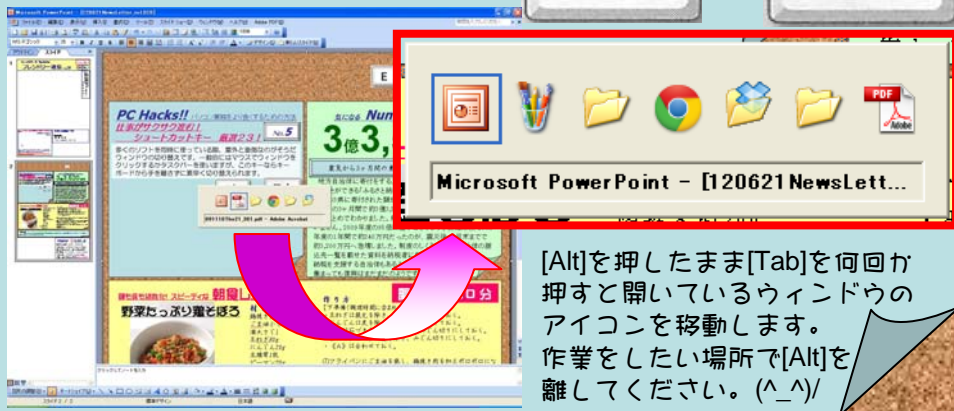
Microsoft PowerPoint - [120621NewsLett...

PC Hacks!!

仕事がサクサク進む！ショートカットキー 裏技23！

No.5

3億3,

朝食レシピ

野菜たっぷり鶏そぼろ

分

Microsoft PowerPoint - [120621NewsLett...

[Alt]を押したまま[Tab]を何回か押すと開いているウィンドウのアイコンを移動します。作業をしたい場所で[Alt]を離してください。(^_^)/